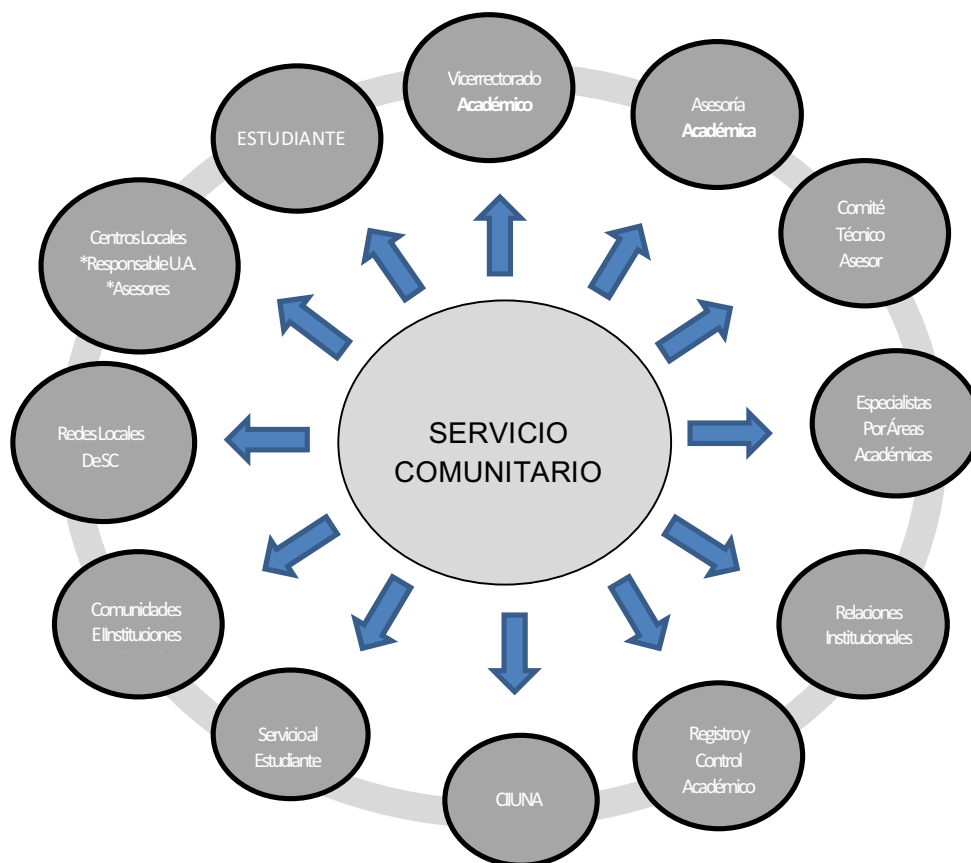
SERVICIO COMUNITARIO

Vicerrectorado Académico

Asesoría Académica

Comité Técnico Asesor

Especialistas Por Áreas Académicas

Relaciones Institucionales

Registro y Control Académico

CIIUNA

Servicio al Estudiante

Comunidades E Instituciones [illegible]

Redes Locales De SC

Centros Locales *Responsable U.A. *Asesores

ESTUDIANTE